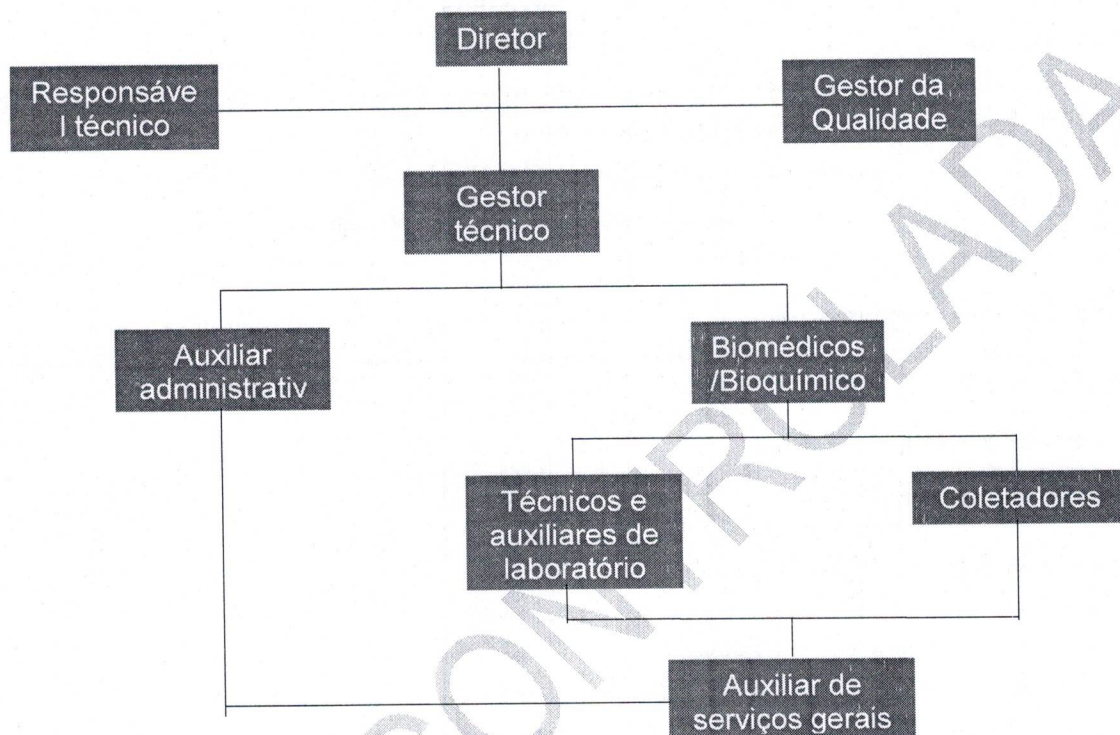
Diretor

Responsáve l técnico

Gestor da Qualidade

Gestor técnico

Auxiliar administrativ

Biomédicos /Bioquímico

Técnicos e auxiliares de laboratório

Coletadores

Auxiliar de serviços gerais

CONTROLADA